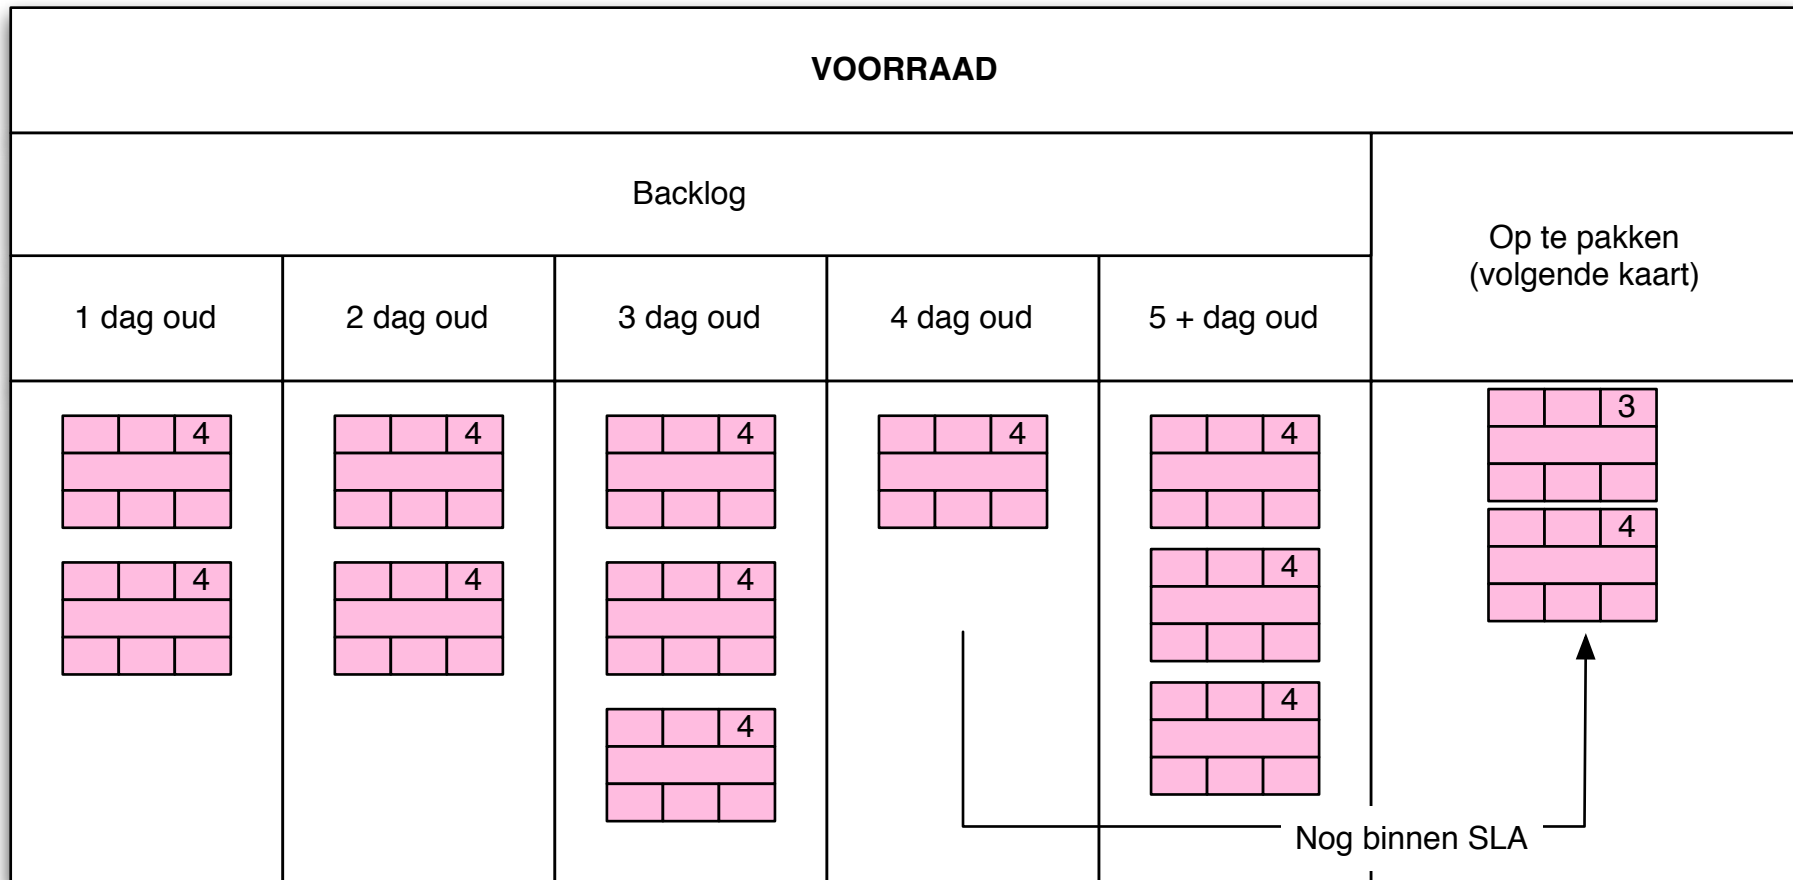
VOORRAAD

| Backlog | | | | | Op te pakken (volgende kaart) |
|---|---|---|---|---|---|
| 1 dag oud | 2 dag oud | 3 dag oud | 4 dag oud | 5 + dag oud | |
| 4 | 4 | 4 | 4 | 4 | 3 |
| 4 | 4 | 4 | | 4 | 4 |
| | | 4 | | 4 | |

Nog binnen SLA